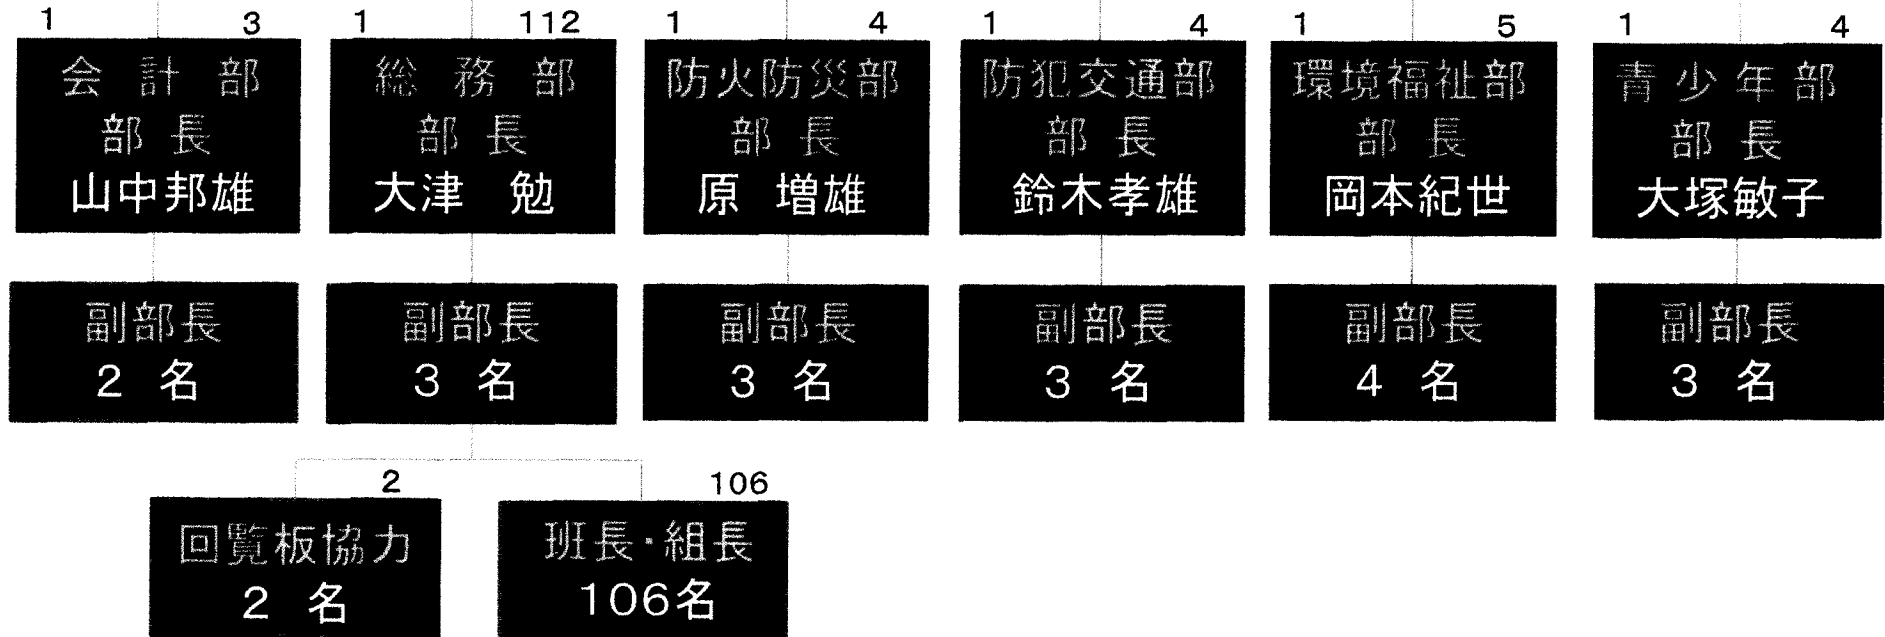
1 3
会計部
部長
山中邦雄

1 112
総務部
部長
大津 勉

1 4
防火防災部
部長
原 増雄

1 4
防犯交通部
部長
鈴木孝雄

1 5
環境福祉部
部長
岡本紀世

1 4
青少年部
部長
大塚敏子

副部長
2 名

副部長
3 名

副部長
3 名

副部長
3 名

副部長
4 名

副部長
3 名

2
回覧板協力
2 名

106
班長･組長
106名